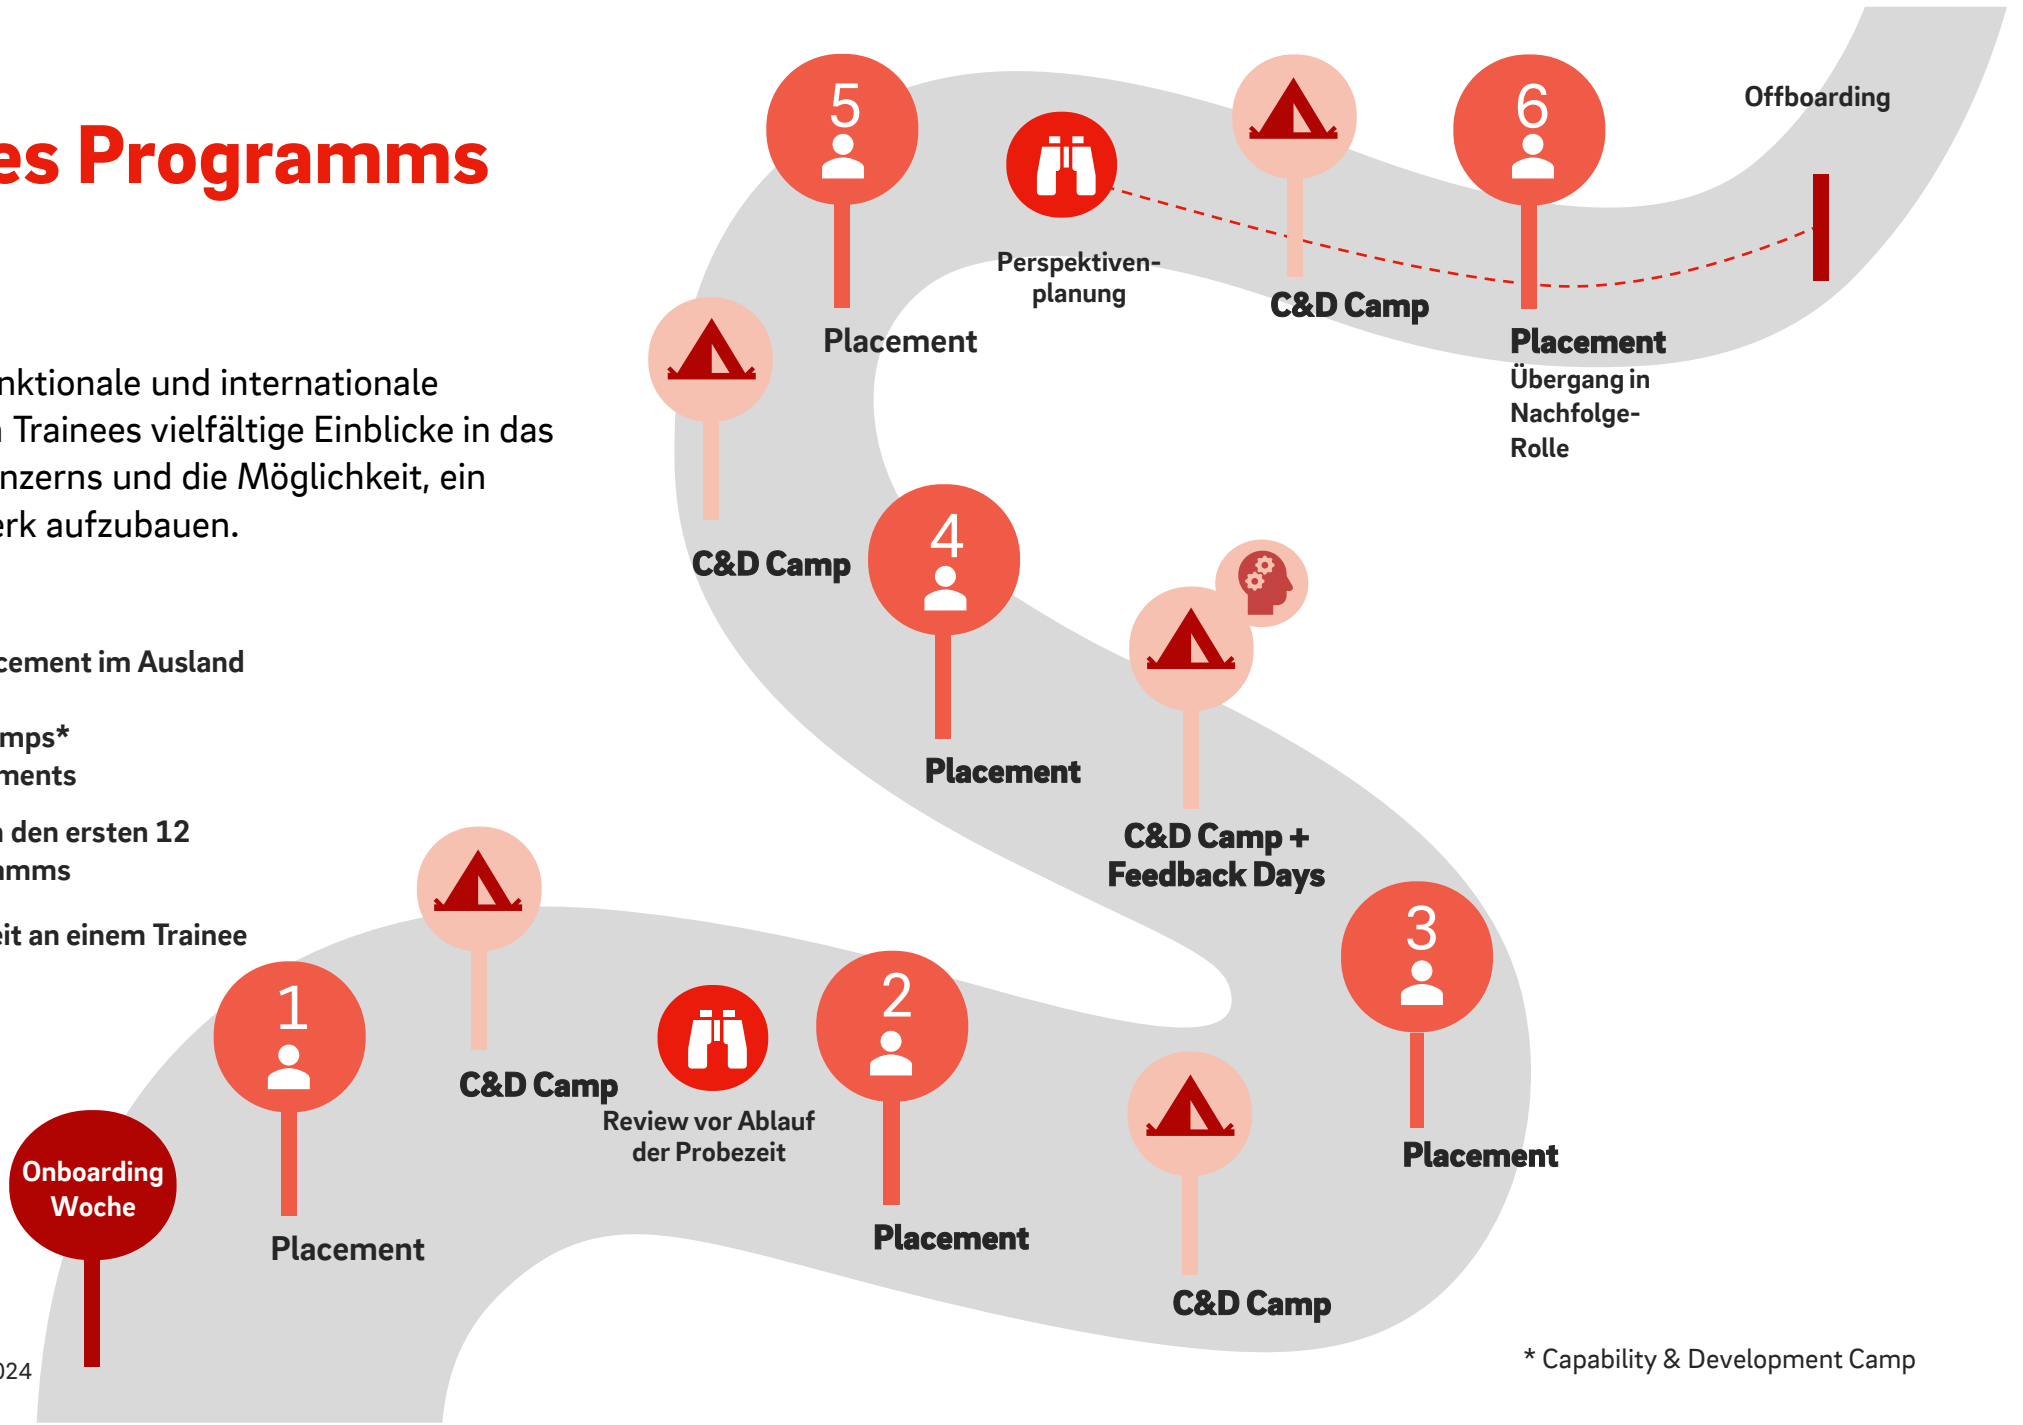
es Programms

nktionale und internationale
Trainees vielfältige Einblicke in das
nzerns und die Möglichkeit, ein
erk aufzubauen.

cement im Ausland

mps*
ments

den ersten 12
amms

eit an einem Trainee

5

Perspektiven-
planung

C&D Camp

6

Offboarding

Placement

Placement
Übergang in
Nachfolge-
Rolle

C&D Camp

4

Placement

C&D Camp +
Feedback Days

3

Placement

1

C&D Camp

Review vor Ablauf
der Probezeit

2

Placement

C&D Camp

Onboarding
Woche

Placement

024

* Capability & Development Camp